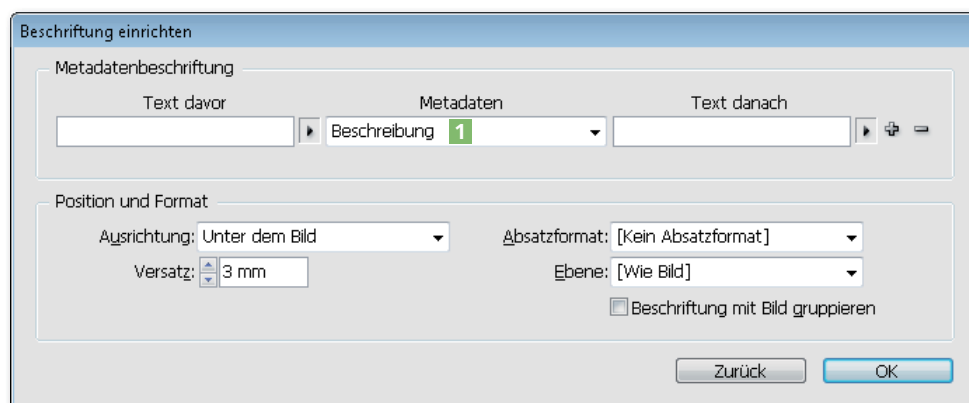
Beschriftung einrichten

Metadatenbeschriftung

Text davor

Metadaten

Text danach

Beschreibung 1

Position und Format

Ausrichtung: Unter dem Bild

Versatz: 3 mm

Absatzformat: [Kein Absatzformat]

Ebene: [Wie Bild]

Beschriftung mit Bild gruppieren

Zurück

OK